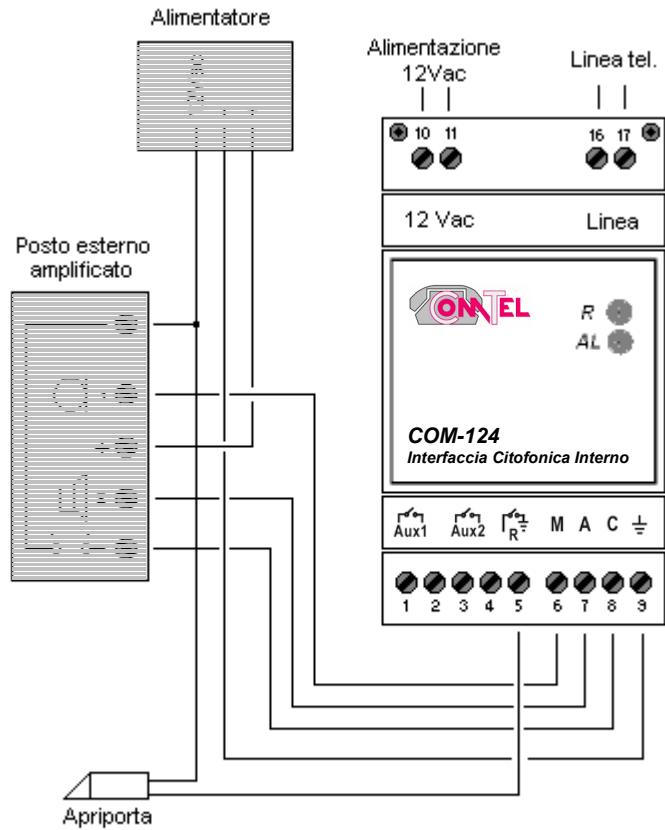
Alimentatore

Alimentazione 12Vac

Linea tel.

10 11

16 17

12 Vac

Linea

Posto esterno amplificato

CONTEL

R

AL

COM-124

Interfaccia Citofonica Interno

Aux1 Aux2 R M A C

1 2 3 4 5 6 7 8 9

Apriporta